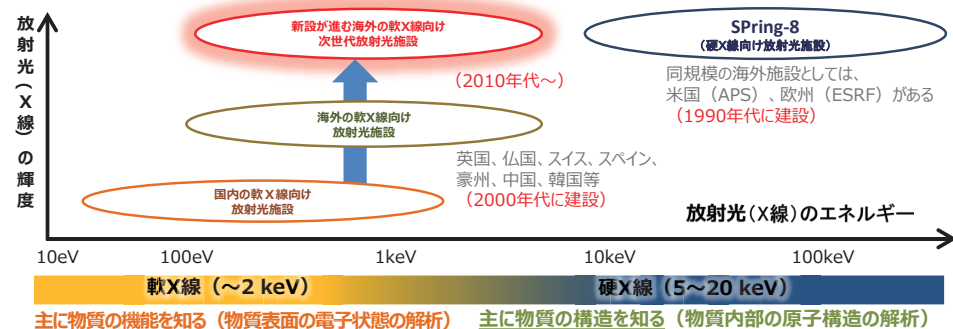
放射光（X線）の輝度

新設が進む海外の軟X線向け
次世代放射光施設

SPring-8
（硬X線向け放射光施設）

（2010年代～）

同規模の海外施設としては、
米国（APS）、欧州（ESRF）がある
（1990年代に建設）

海外の軟X線向け
放射光施設

英国、仏国、スイス、スペイン、
豪州、中国、韓国等
（2000年代に建設）

国内の軟X線向け
放射光施設

放射光（X線）のエネルギー

10eV
100eV
1keV
10keV
100keV

軟X線（～2 keV）
硬X線（5～20 keV）

主に物質の機能を知る（物質表面の電子状態の解析）
主に物質の構造を知る（物質内部の原子構造の解析）